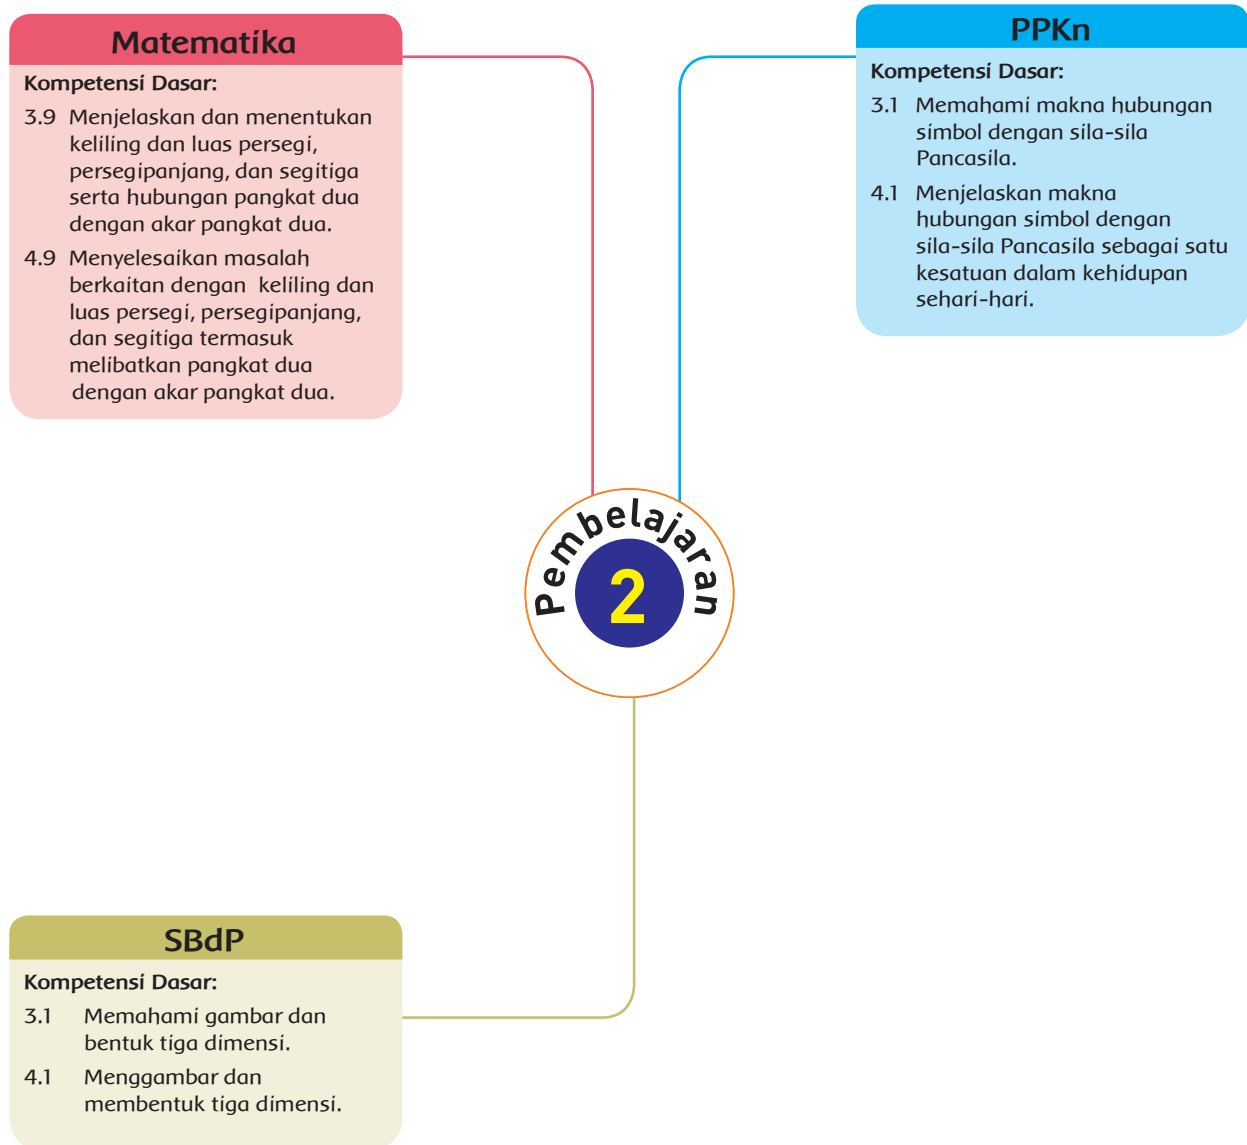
Matematika

Kompetensi Dasar:

3.9 Menjelaskan dan menentukan keliling dan luas persegi, persegipanjang, dan segitiga serta hubungan pangkat dua dengan akar pangkat dua.

4.9 Menyelesaikan masalah berkaitan dengan keliling dan luas persegi, persegipanjang, dan segitiga termasuk melibatkan pangkat dua dengan akar pangkat dua.

PPKn

Kompetensi Dasar:

3.1 Memahami makna hubungan simbol dengan sila-sila Pancasila.

4.1 Menjelaskan makna hubungan simbol dengan sila-sila Pancasila sebagai satu kesatuan dalam kehidupan sehari-hari.

Pembelajaran

2

SBdP

Kompetensi Dasar:

3.1 Memahami gambar dan bentuk tiga dimensi.

4.1 Menggambar dan membentuk tiga dimensi.